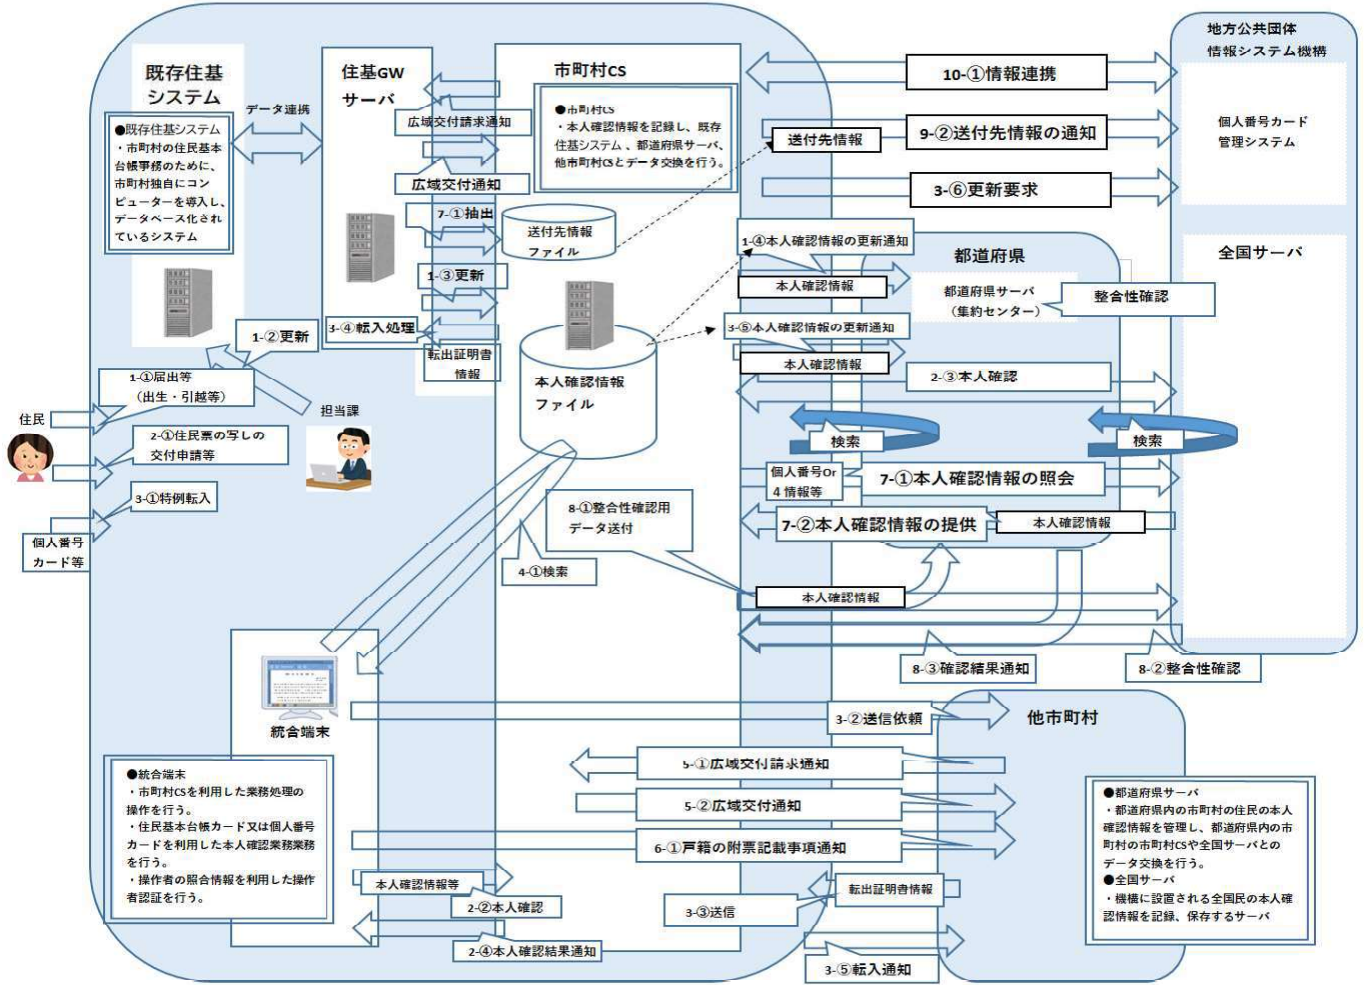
既存住基システム

データ連携

●既存住基システム
・市町村の住民基本台帳事務のために、市町村独自にコンピューターを導入し、データベース化されているシステム

住基GWサーバ

広域交付請求通知

広域交付通知

7-①抽出

1-③更新

3-④転入処理

転出証明書情報

市町村CS

●市町村CS
・本人確認情報を記録し、既存住基システム、都道府県サーバ、他市町村CSとデータ交換を行う。

送付先情報ファイル

本人確認情報ファイル

1-②更新

1-①届出等（出生・引越等）

住民

担当課

2-①住民票の写しの交付申請等

3-①特例転入

個人番号カード等

8-①整合性確認用データ送付

4-①検索

10-①情報連携

送付先情報

9-②送付先情報の通知

3-⑥更新要求

地方公共団体情報システム機構

個人番号カード管理システム

1-④本人確認情報の更新通知

本人確認情報

都道府県

都道府県サーバ（集約センター）

整合性確認

3-⑤本人確認情報の更新通知

本人確認情報

2-③本人確認

全国サーバ

検索

検索

個人番号Or 4 情報等

7-①本人確認情報の照会

7-②本人確認情報の提供

本人確認情報

本人確認情報

8-③確認結果通知

8-②整合性確認

統合端末

3-②送信依頼

他市町村

●統合端末
・市町村CSを利用した業務処理の操作を行う。
・住民基本台帳カード又は個人番号カードを利用した本人確認業務業務を行う。
・操作者の照合情報を利用した操作者認証を行う。

5-①広域交付請求通知

5-②広域交付通知

6-①戸籍の附票記載事項通知

本人確認情報等

2-②本人確認

転出証明書情報

3-③送信

2-④本人確認結果通知

3-⑤転入通知

●都道府県サーバ
・都道府県内の市町村の住民の本人確認情報を管理し、都道府県内の市町村の市町村CSや全国サーバとのデータ交換を行う。
●全国サーバ
・機構に設置される全国民の本人確認情報を記録、保存するサーバ